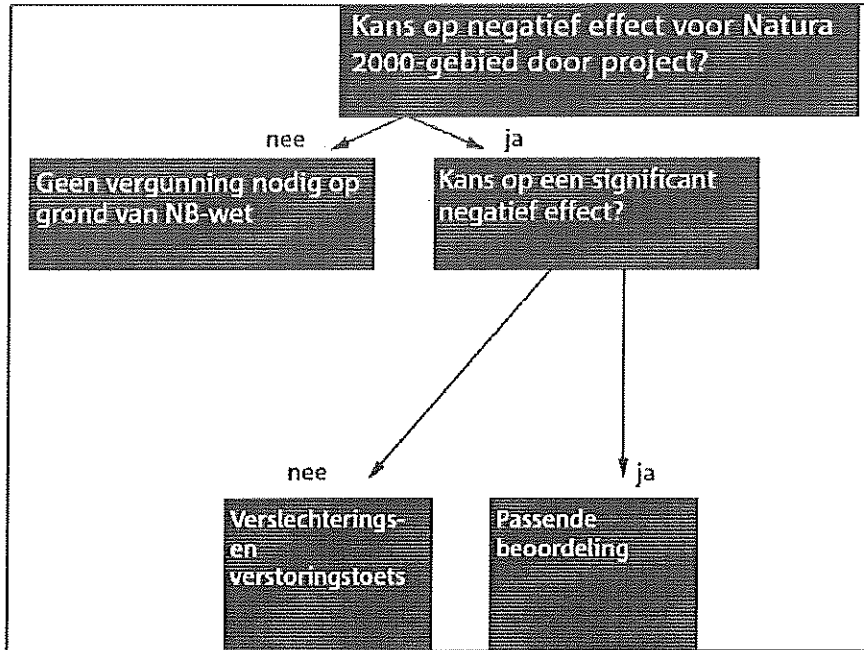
Kans op negatief effect voor Natura 2000-gebied door project?

nee

ja

Geen vergunning nodig op grond van NB-wet

Kans op een significant negatief effect?

nee

ja

Verslechterings- en verstoringstoets

Passende beoordeling